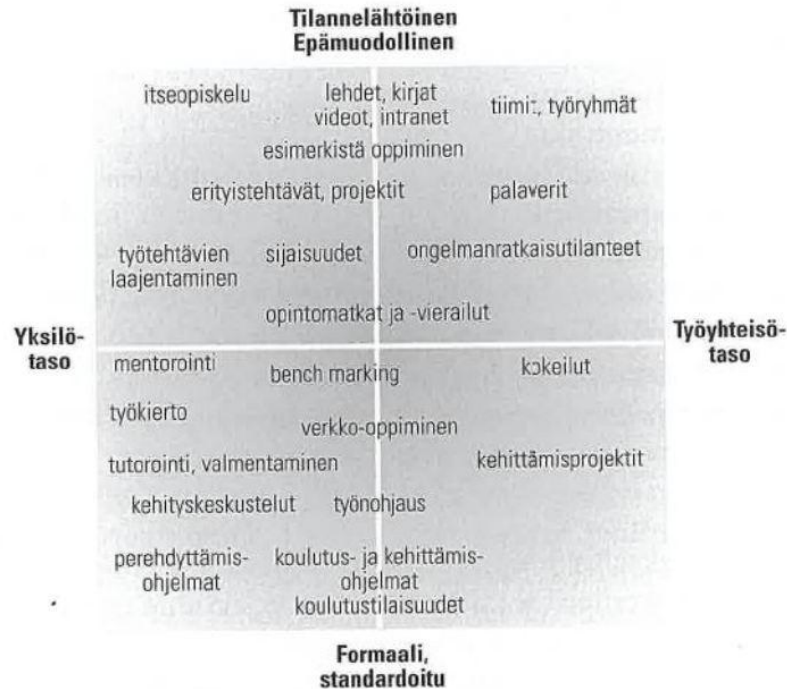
Tilannelähtöinen
Epämuodollinen

itseopiskelu

lehdet, kirjat
videot, intranet

tiimit, työryhmät

esimerkistä oppiminen

erityistehtävät, projektit

palaverit

työtehtävien
laajentaminen

sijaisuudet

ongelmanratkaisutilanteet

opintomatkat ja -vierailut

Yksilötaso

Työyhteisötaso

mentorointi

bench marking

kokeilut

työkierto

verkko-oppiminen

tutorointi, valmentaminen

kehittämisprojektit

kehityskeskustelut

työnohjaus

perehdyttämisohjelmat

koulutus- ja kehittämisohjelmat
koulutustilaisuudet

Formaali,
standardoitu